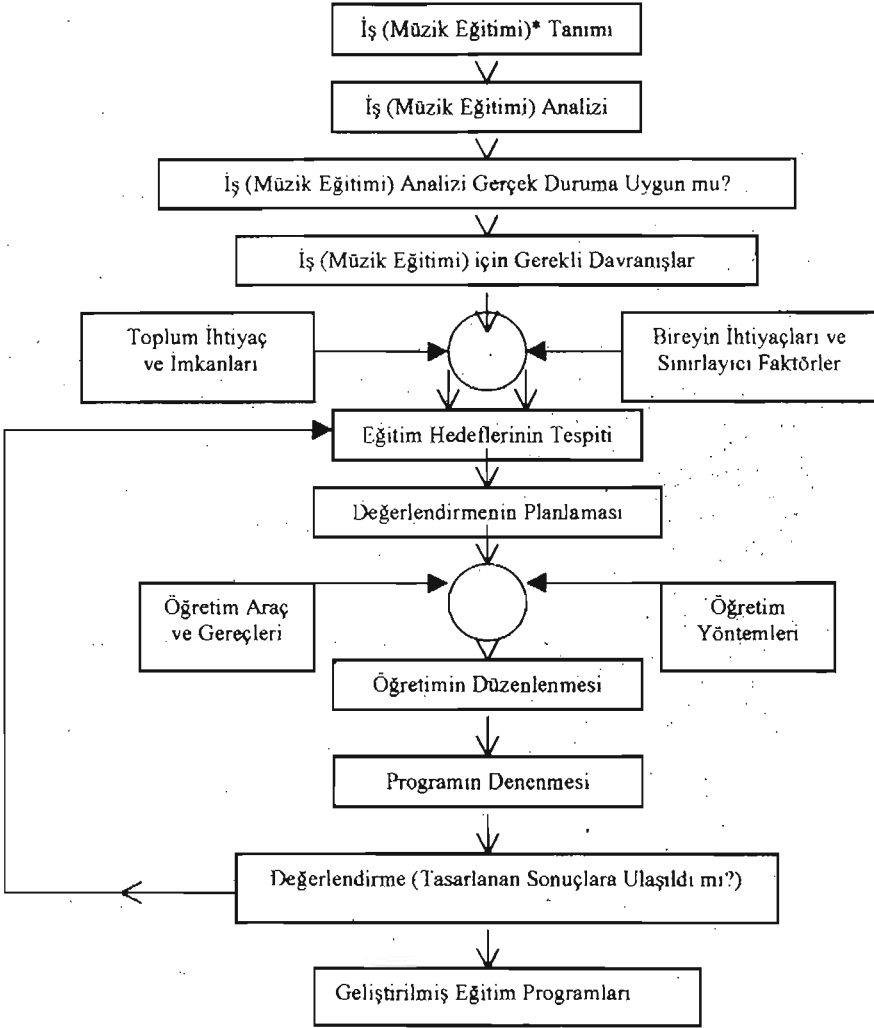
İş (Müzik Eğitimi)* Tanımı

İş (Müzik Eğitimi) Analizi

İş (Müzik Eğitimi) Analizi Gerçek Duruma Uygun mu?

İş (Müzik Eğitimi) için Gerekli Davranışlar

Toplum İhtiyaç ve İmkanları

Bireyin İhtiyaçları ve Sınırlayıcı Faktörler

Eğitim Hedeflerinin Tespiti

Değerlendirmenin Planlaması

Öğretim Araç ve Gereçleri

Öğretim Yöntemleri

Öğretimin Düzenlenmesi

Programın Denenmesi

Değerlendirme (Tasarlanan Sonuçlara Ulaşıldı mı?)

Geliştirilmiş Eğitim Programları